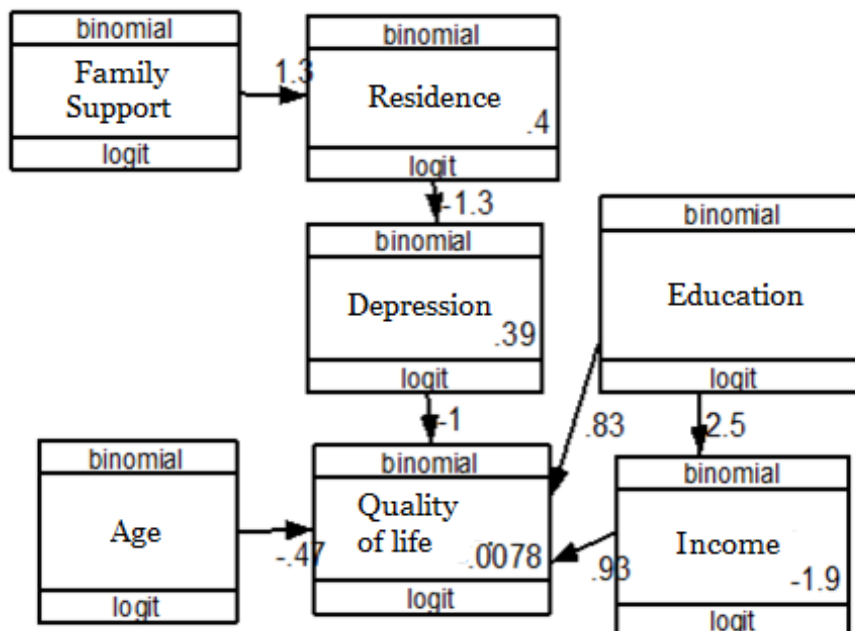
binomial
Family Support
logit

1.3

binomial
Residence
.4
logit

-1.3

binomial
Depression
.39
logit

binomial
Education
logit

-1

.83

2.5

binomial
Age
logit

-.47

binomial
Quality of life
.0078
logit

.93

binomial
Income
-1.9
logit